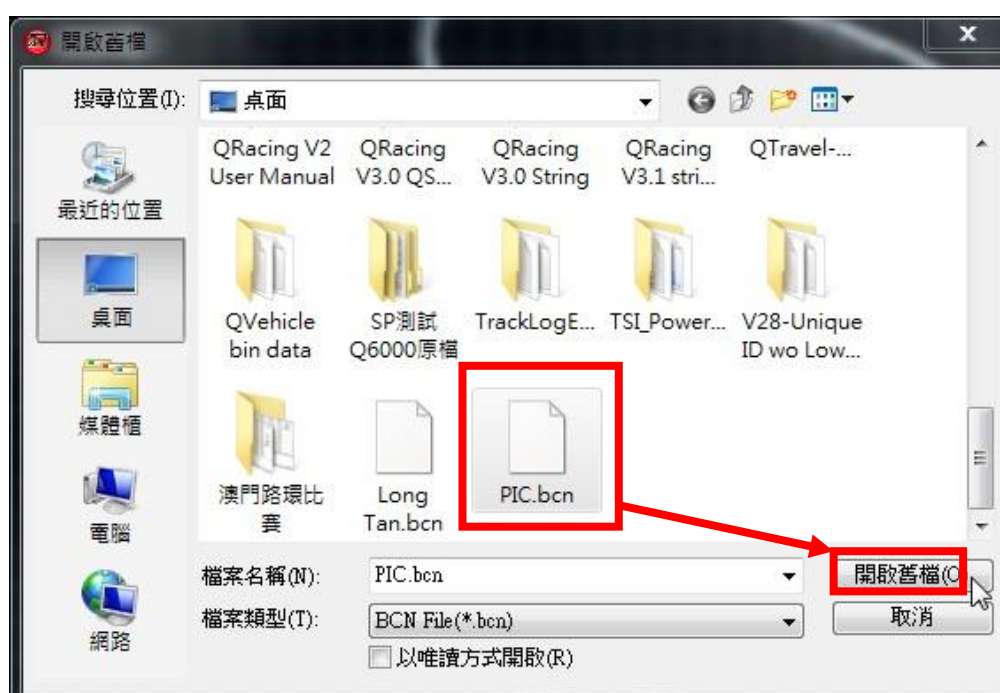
開啟舊檔

搜尋位置(I): 桌面

最近的位置
桌面
媒體櫃
電腦
網路

QRacing V2 User Manual
QRacing V3.0 QS...
QRacing V3.0 String
QRacing V3.1 stri...
QTravel-...
QVehicle bin data
SP測試 Q6000原檔
TrackLogE...
TSI_Power...
V28-Unique ID wo Low...
澳門路環比賽
Long Tan.bcn
PIC.bcn

檔案名稱(N): PIC.bcn
檔案類型(T): BCN File(*.bcn)
以唯讀方式開啟(R)
開啟舊檔(O
取消